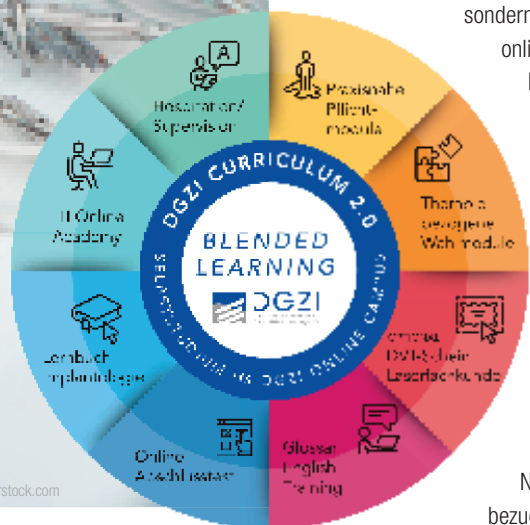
sondern
onli
I

Hospitation/
Supervision

Praxisnahe
Pflicht-
module

Thema-
bezogene
Wahlmodule

Online-
DVT-Schein
Laserfachkunde

Glossar
English
Training

Online
Abschlusstest

Lehrbuch
Implantologie

11 Online
Academy

DGZI CURRICULUM 2.0

BLENDED
LEARNING

DGZI

SELBSTSTUDIUM IM DGZI ONLINE CAMPUS

rstock.com

N
bezu